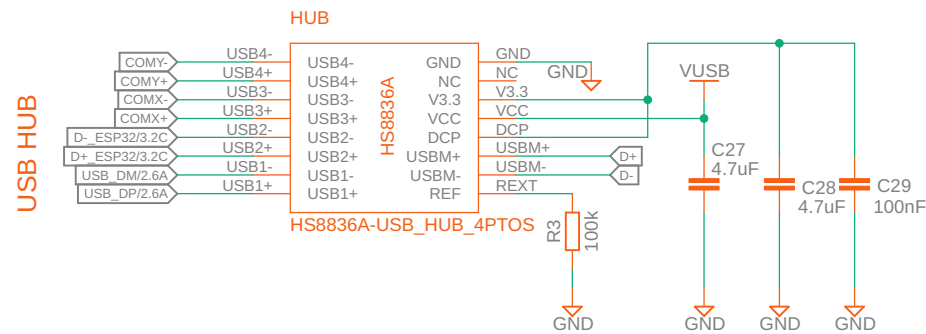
USB HUB

HUB

COMY-
COMY+
COMX-
COMX+
D-_ESP32/3.2C
D+_ESP32/3.2C
USB_DM/2.6A
USB_DP/2.6A

USB4-
USB4+
USB3-
USB3+
USB2-
USB2+
USB1-
USB1+

USB4-
USB4+
USB3-
USB3+
USB2-
USB2+
USB1-
USB1+

HS8836A

GND
NC
V3.3
VCC
DCP
USBM+
USBM-
REF

GND
NC
V3.3
VCC
DCP
USBM+
USBM-
REXT

GND

D+
D-

HS8836A-USB_HUB_4PTOS

R3
100k

GND

VUSB

C27
4.7uF

C28
4.7uF

C29
100nF

GND
GND
GND